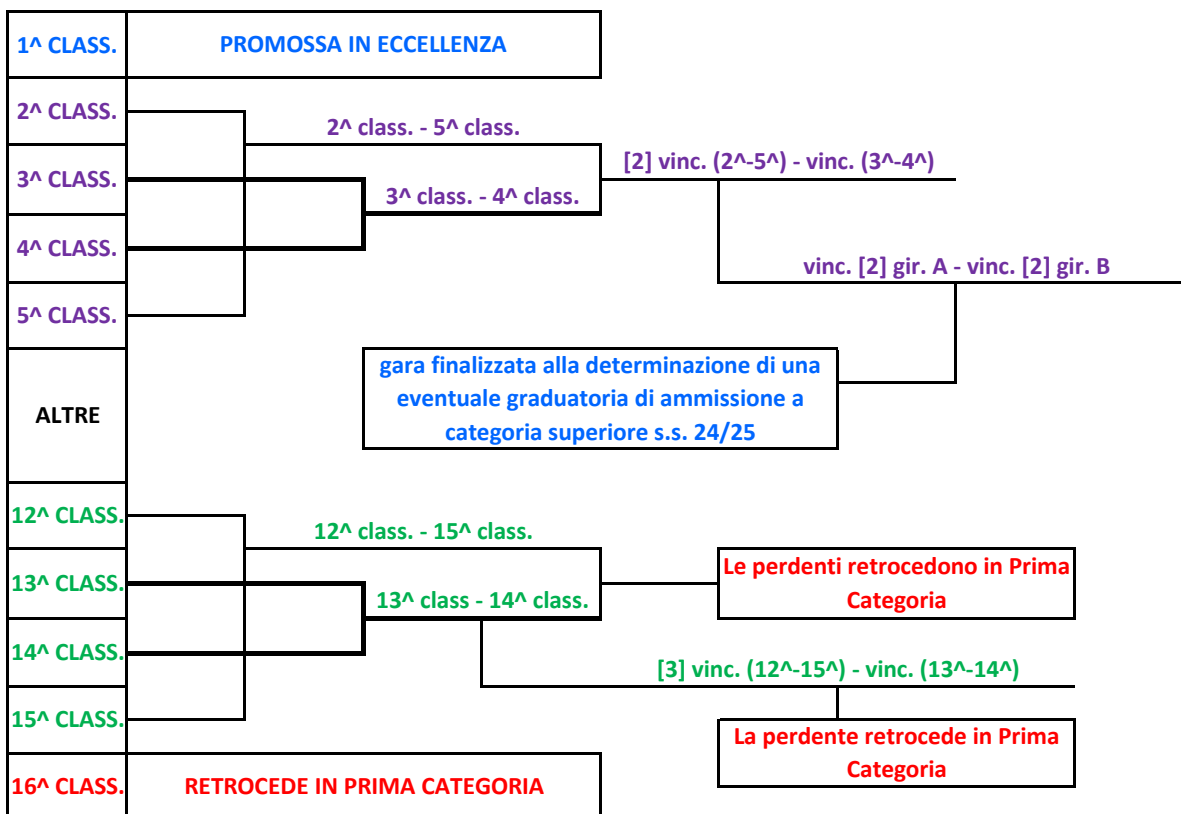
1^ CLASS.

PROMOSSA IN ECCELLENZA

2^ CLASS.

3^ CLASS.

4^ CLASS.

5^ CLASS.

2^ class. - 5^ class.

3^ class. - 4^ class.

[2] vinc. (2^-5^) - vinc. (3^-4^)

vinc. [2] gir. A - vinc. [2] gir. B

gara finalizzata alla determinazione di una eventuale graduatoria di ammissione a categoria superiore s.s. 24/25

ALTRE

12^ CLASS.

13^ CLASS.

14^ CLASS.

15^ CLASS.

12^ class. - 15^ class.

13^ class - 14^ class.

Le perdenti retrocedono in Prima Categoria

[3] vinc. (12^-15^) - vinc. (13^-14^)

La perdente retrocede in Prima Categoria

16^ CLASS.

RETROCEDE IN PRIMA CATEGORIA